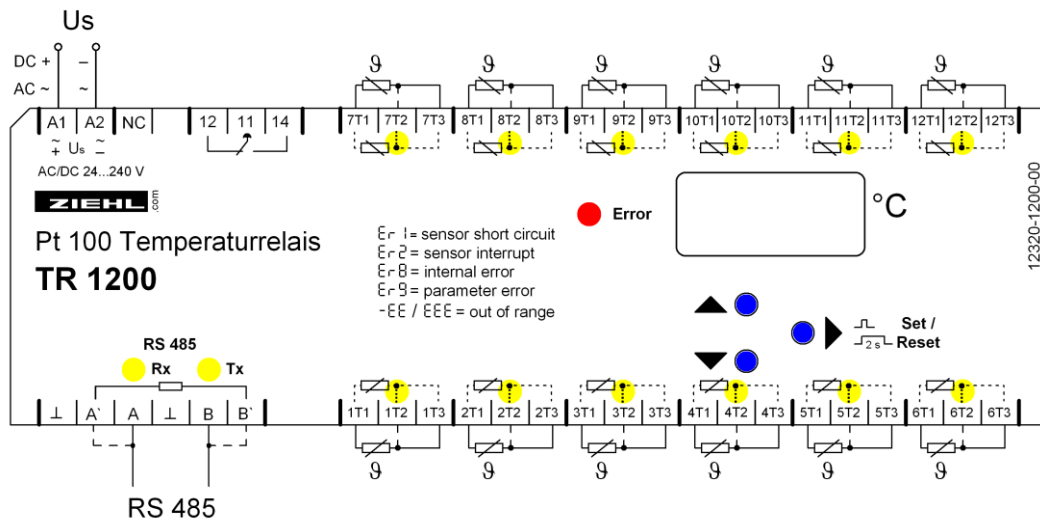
Us

DC +
AC ~
–
~

A1 A2 NC 12 11 14
7T1 7T2 7T3 8T1 8T2 8T3 9T1 9T2 9T3 10T1 10T2 10T3 11T1 11T2 11T3 12T1 12T2 12T3

$\vartheta$ $\vartheta$ $\vartheta$ $\vartheta$ $\vartheta$ $\vartheta$

~ + Us ~ –
AC/DC 24...240 V

ZIEHL .com

Pt 100 Temperaturrelais
TR 1200

Er 1 = sensor short circuit
Er 2 = sensor interrupt
Er 8 = internal error
Er 9 = parameter error
-EE / EEE = out of range

Error

°C

12320-1200-00

Set / Reset
2 s

RS 485
Rx Tx

⊥ A` A ⊥ B B`
1T1 1T2 1T3 2T1 2T2 2T3 3T1 3T2 3T3 4T1 4T2 4T3 5T1 5T2 5T3 6T1 6T2 6T3

$\vartheta$ $\vartheta$ $\vartheta$ $\vartheta$ $\vartheta$ $\vartheta$

RS 485